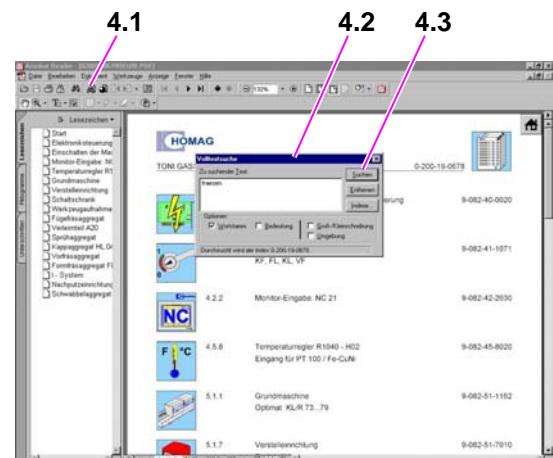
4.1
4.2
4.3

Acrobat Reader - [0200190679.PDF]
Datei Bearbeiten Dokument Werkzeuge Anzeige Fenster Hilfe

Lesezeichen
Start
Elektroniksteuerung
Einschalten der Mas
Monitor-Eingabe: NC
Temperaturregler R1
Grundmaschine
Verstelleinrichtung
Schaltschrank
Werkzeugaufnahme
Fügefräsaggregat
Verleimteil A20
Sprühaggregat
Kappaggregat HL 04
Vorfräsaggregat
Formfräsaggregat FI
I - System
Nachputzeinrichtung
Schwabbelaggregat

HOMAG

TONI GAS

0-200-19-0679

Volltextsuche
Zu suchender Text
fraesen
Suchen
Entfernen
Indizes...
Optionen
Wortstamm
Bedeutung
Groß-/Kleinschreibung
Umgebung
Durchsucht wird der Index: 0-200-19-0679

erung
9-082-40-0020

KF, FL, KL, VF
9-082-41-1071

4.2.2
Monitor-Eingabe: NC 21
9-082-42-2030

NC

4.5.8
Temperaturregler R1040 - H02
Eingang für PT 100 / Fe-CuNi
9-082-45-8020

F °C

5.1.1
Grundmaschine
Optimat KL/R 73...79
9-082-51-1152

5.1.7
Verstelleinrichtung
9-082-51-7010